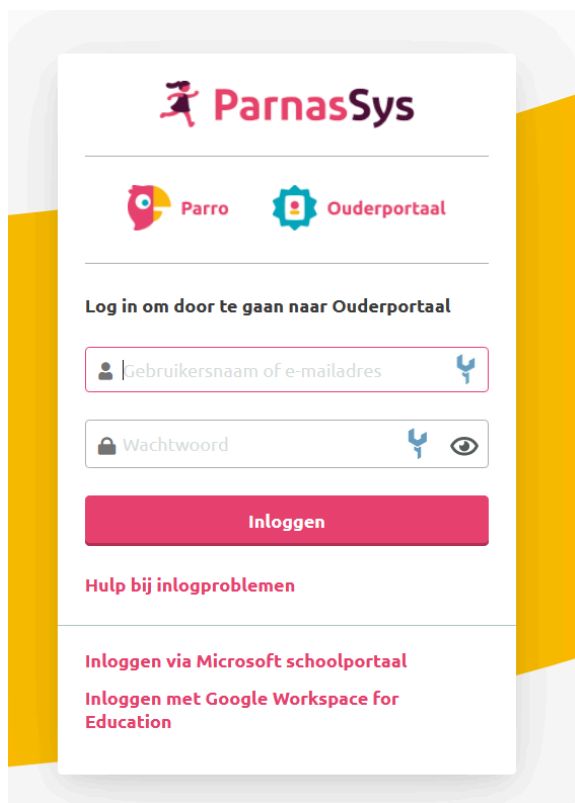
ParnasSys

Parro Ouderportaal

Log in om door te gaan naar Ouderportaal

Gebruikersnaam of e-mailadres

Wachtwoord

Inloggen

Hulp bij inlogproblemen

Inloggen via Microsoft schoolportaal

Inloggen met Google Workspace for Education